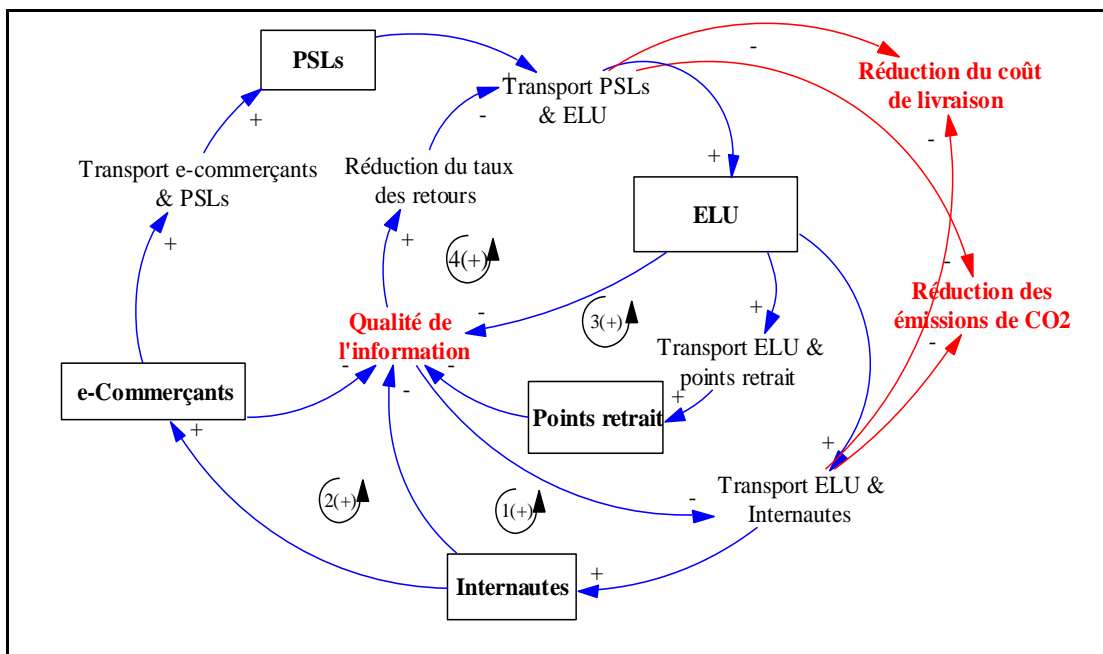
PSLs

+

Transport PSLs & ELU

-

Réduction du coût de livraison

-

+

Transport e-commerçants & PSLs

Réduction du taux des retours

-

+

ELU

-

+

4(+)

+

Réduction des émissions de CO2

-

Qualité de l'information

-

3(+)

-

Transport ELU & points retrait

e-Commerçants

-

-

+

Points retrait

-

+

+

2(+)

1(+)

-

Transport ELU & Internautes

+

Internautes